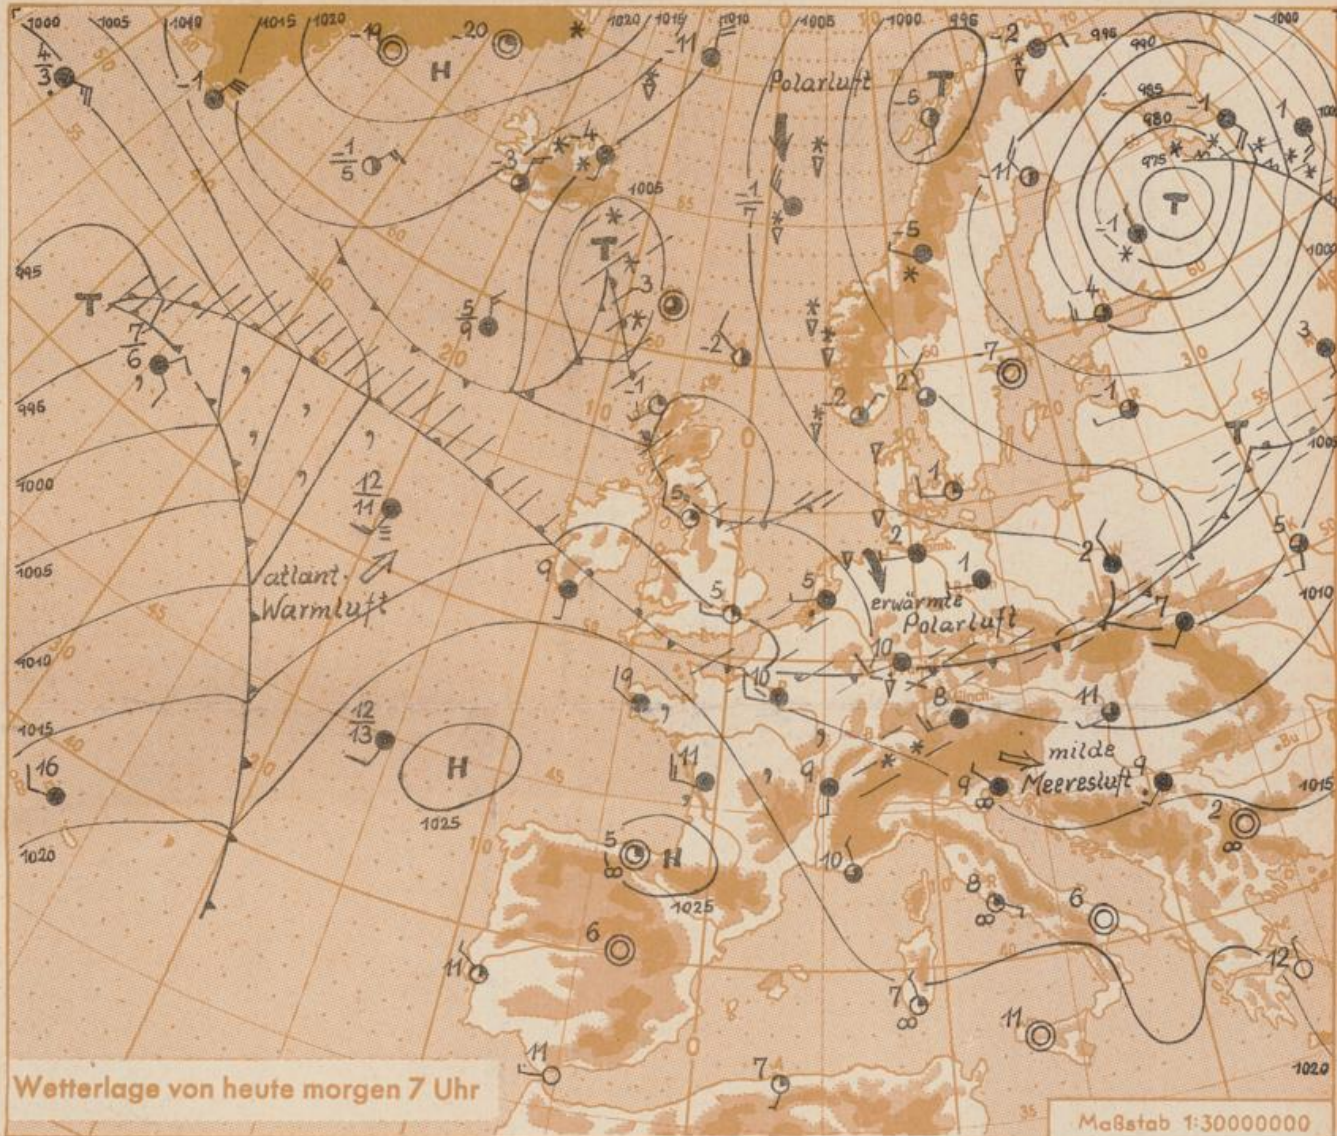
1000 1005 1010 1015 1020 1020 1015 1010 1005 1000 995 995 990 1000

$\frac{4}{3}$ -1 -19 H -20 -11 Polarluft -5 T -2 -1 985 980 975 T

$\frac{-1}{5}$ -3 -4 1005 $\frac{-1}{7}$ -11 -1 -5

995 T T 3 $\frac{5}{9}$ -2 -4 1000

T $\frac{7}{6}$ -1 2 -7 -1 3

996 T 1005

1000 $\frac{12}{11}$ 5 1

5 2 1 2 5

1005 atlant. Warmluft 9 5 5 erwärmte Polarluft 7 1010

1010 10 10 8

1015 9 $\frac{12}{13}$ H 11 11 milde Meeresluft 9 1015

16 1025 9 9 2

1020 5 H 10

1025 8 6

6 11 12

7 11

11 7

Wetterlage von heute morgen 7 Uhr

1020

Maßstab 1:30000000